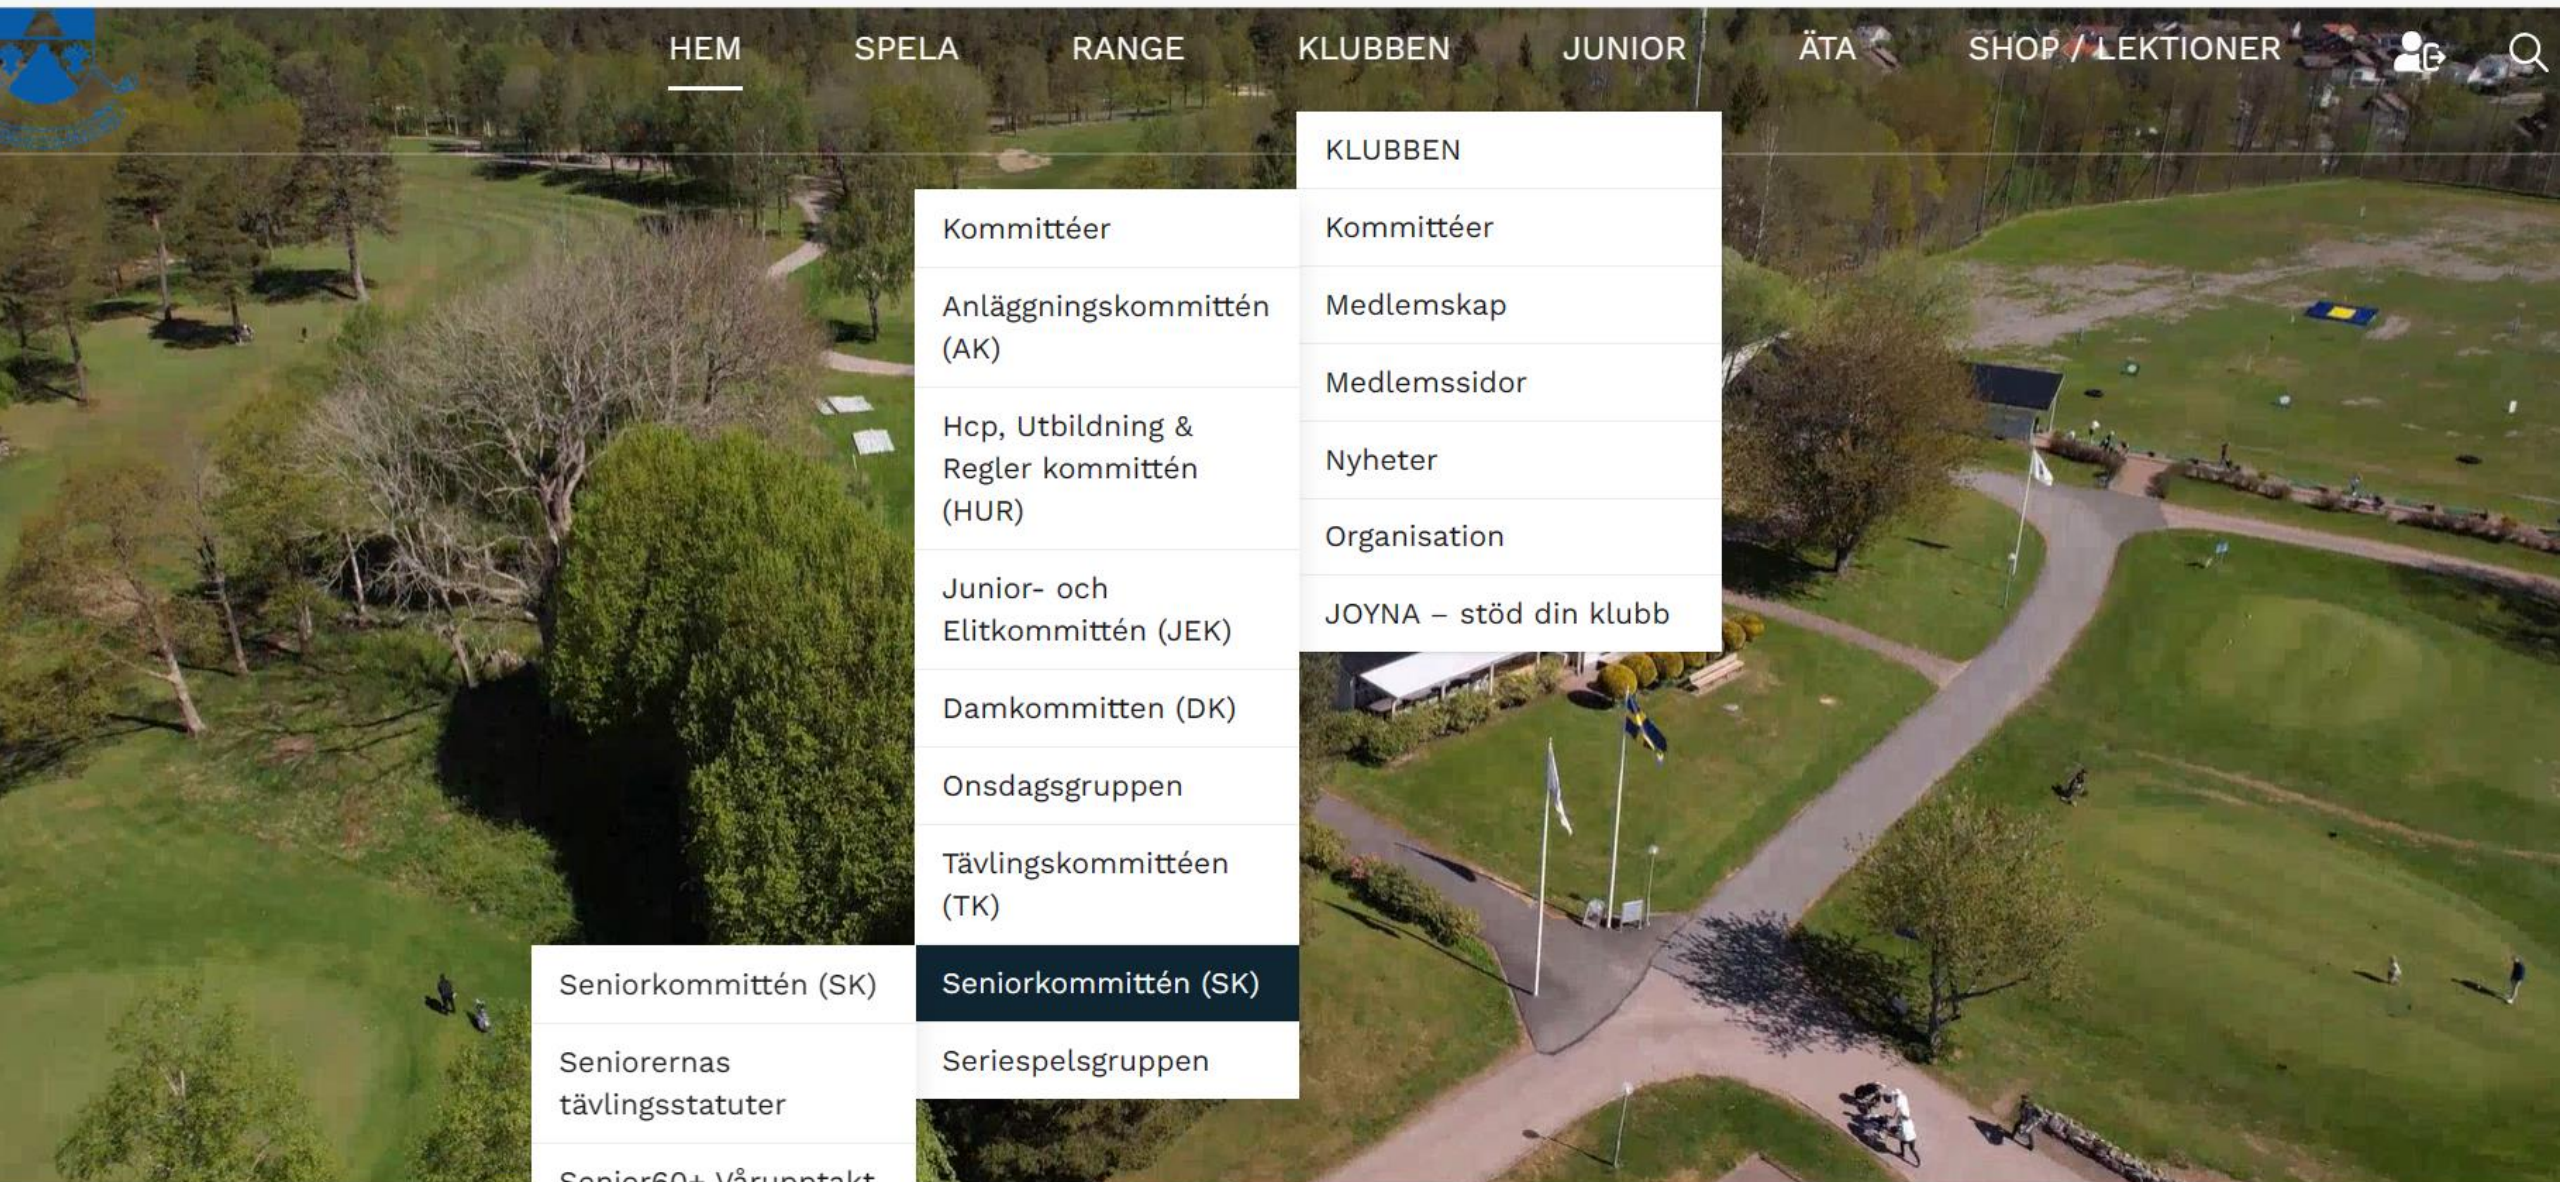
HEM SPELA RANGE KLUBBEN JUNIOR ÄTA SHOP / LEKTIONER

KLUBBEN
Kommittéer
Medlemskap
Medlemssidor
Nyheter
Organisation
JOYNA – stöd din klubb

Kommittéer
Anläggningskommittén (AK)
Hcp, Utbildning & Regler kommittén (HUR)
Junior- och Elitkommittén (JEK)
Damkommitten (DK)
Onsdagsgruppen
Tävlingskommittéen (TK)
Seniorkommittén (SK)
Seriespelsgruppen

Seniorkommittén (SK)
Seniorernas tävlingsstatuter
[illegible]